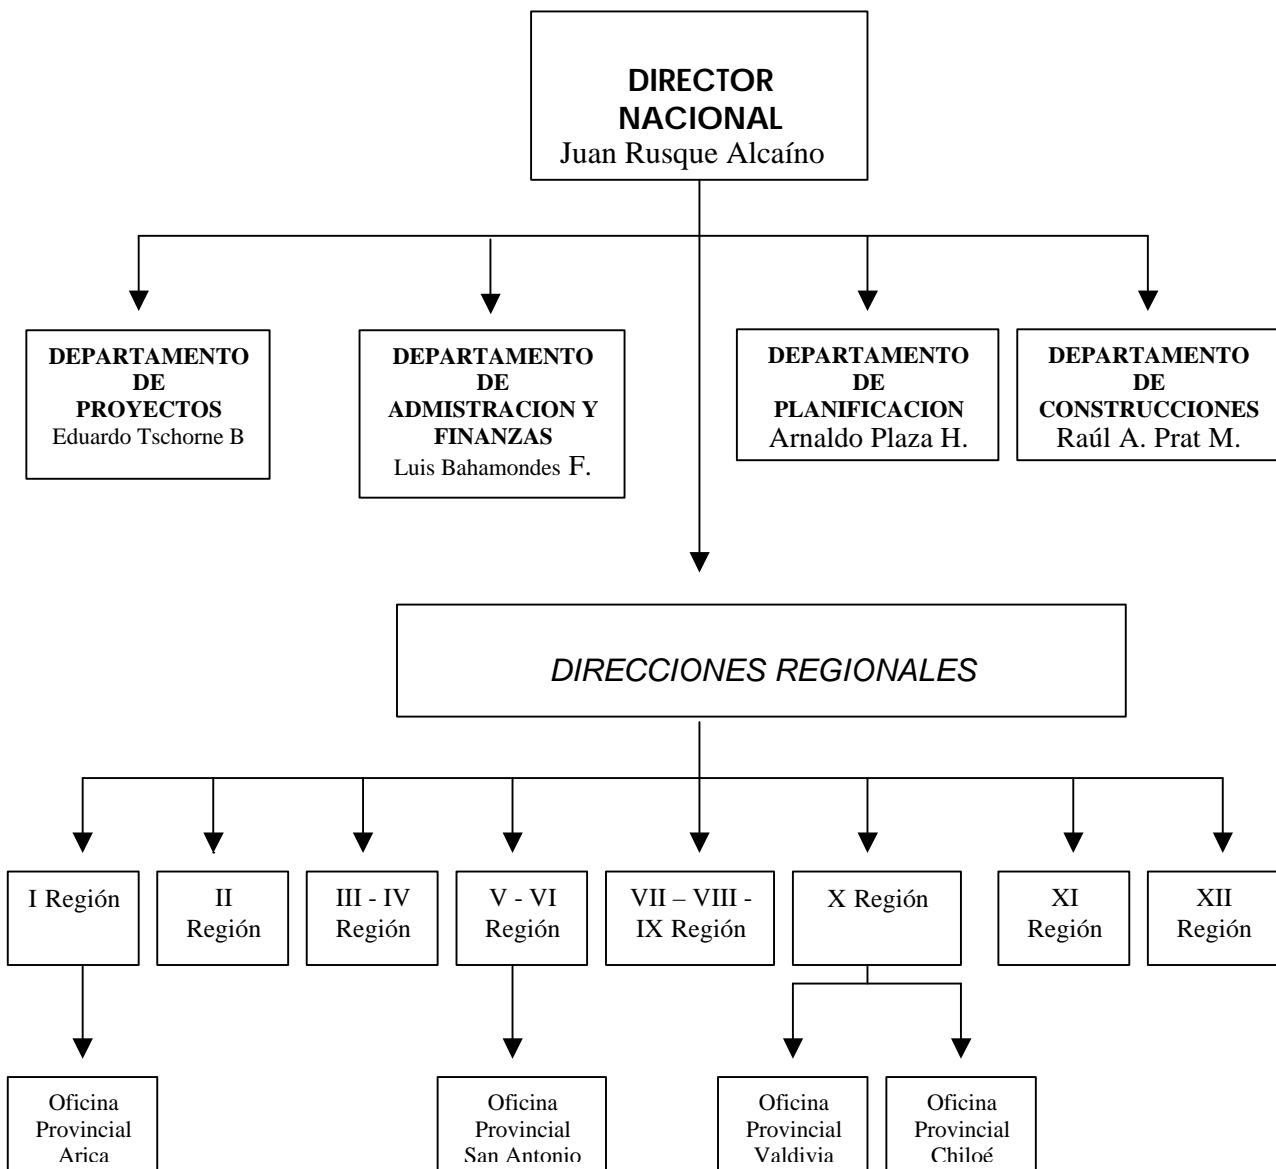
DIRECTOR NACIONAL
Juan Rusque Alcaíno

DEPARTAMENTO DE PROYECTOS
Eduardo Tschorne B

DEPARTAMENTO DE ADMISTRACION Y FINANZAS
Luis Bahamondes F.

DEPARTAMENTO DE PLANIFICACION
Arnaldo Plaza H.

DEPARTAMENTO DE CONSTRUCCIONES
Raúl A. Prat M.

DIRECCIONES REGIONALES

I Región

II Región

III - IV Región

V - VI Región

VII – VIII - IX Región

X Región

XI Región

XII Región

Oficina Provincial Arica

Oficina Provincial San Antonio

Oficina Provincial Valdivia

Oficina Provincial Chiloé